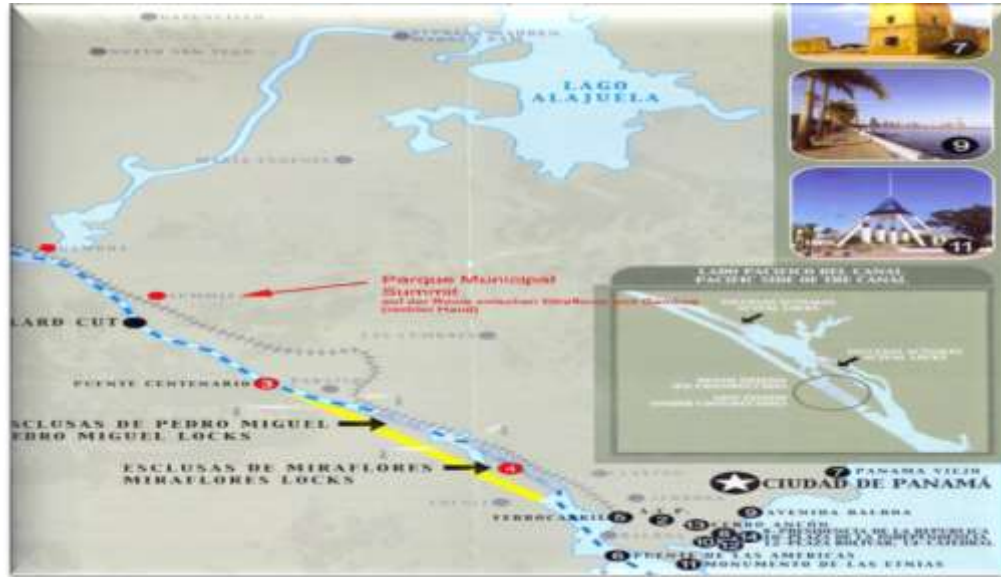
LAGO ALAJUELA

7

9

11

Parque Municipal Summit
auf der Route zwischen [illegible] und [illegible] ([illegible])

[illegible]LARD CUT

PUENTE CENTENARIO 3

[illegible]SCLUSAS DE PEDRO MIGUEL
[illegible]EDRO MIGUEL LOCKS

ESCLUSAS DE MIRAFLORES
MIRAFLORES LOCKS

4

LADO PACIFICO DEL CANAL
PACIFIC SIDE OF THE CANAL

7 PANAMA VIEJO

CIUDAD DE PANAMÁ

9 AVENIDA BALBOA

FERROCARRIL

CERRO ANCÓN

PRESIDENCIA DE LA REPUBLICA

PLAZA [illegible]

PUENTE DE LAS AMERICAS

11 MONUMENTO DE LAS ETNIAS